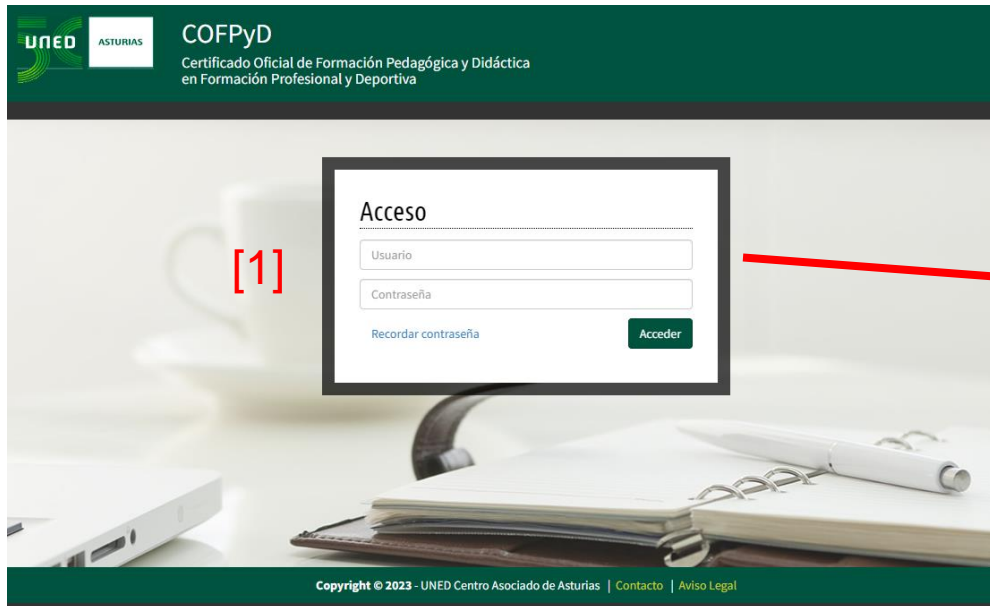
UNED ASTURIAS

COFPyD

Certificado Oficial de Formación Pedagógica y Didáctica en Formación Profesional y Deportiva

[1]

Acceso

Usuario

Contraseña

Recordar contraseña

Acceder

Copyright © 2023 - UNED Centro Asociado de Asturias | Contacto | Aviso Legal